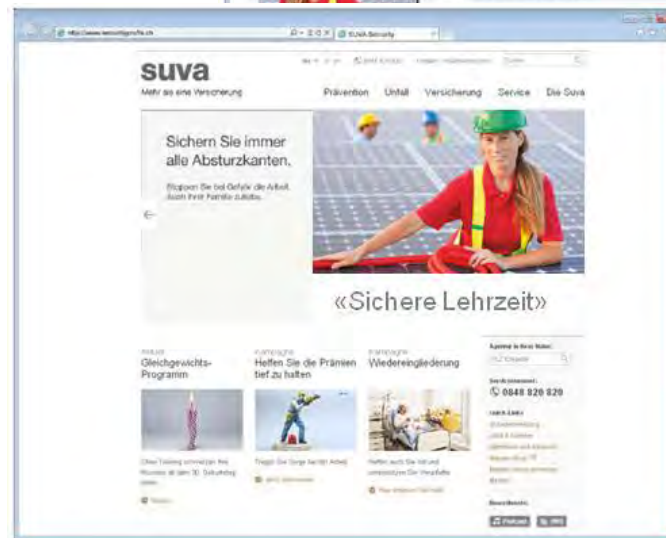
http://www.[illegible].ch

SUVA Security

suva

Mehr als eine Versicherung

Prävention Unfall Versicherung Service Die Suva

Sichern Sie immer alle Absturzkanten.

Stoppen Sie bei Gefahr die Arbeit. Auch Ihrer Familie zuliebe.

«Sichere Lehrzeit»

Aktuell
Gleichgewichts-Programm

Kampagne
Helfen Sie die Prämien tief zu halten

Kampagne
Wiedereingliederung

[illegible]

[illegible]

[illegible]

0848 820 820

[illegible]